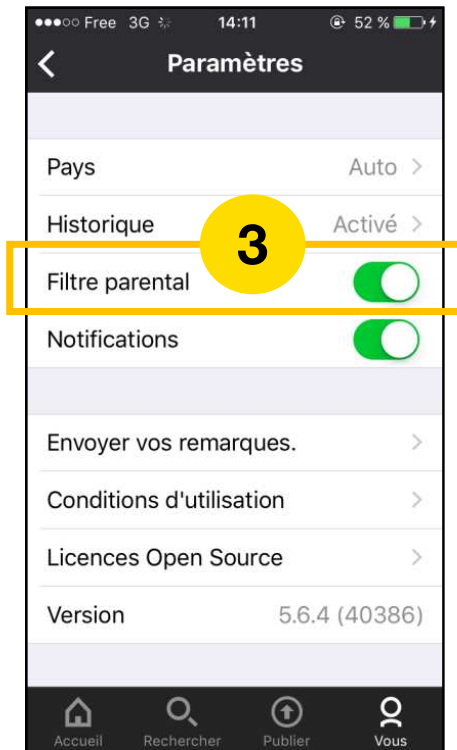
●●●○○ Free 3G 14:11 52 %

Paramètres

Pays Auto

Historique Activé

3

Filtre parental

Notifications

Envoyer vos remarques.

Conditions d'utilisation

Licences Open Source

Version 5.6.4 (40386)

Accueil Rechercher Publier Vous